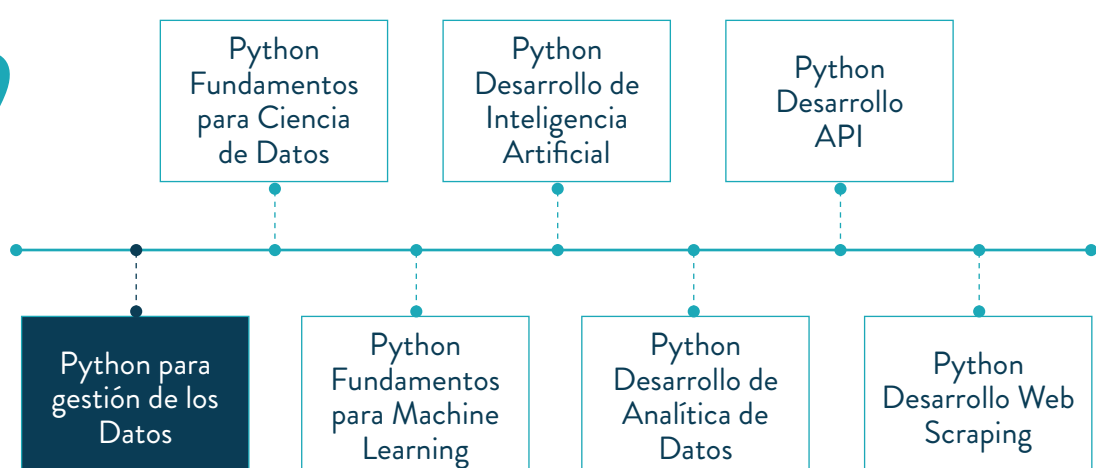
Python para gestión de los Datos

Python Fundamentos para Ciencia de Datos

Python Fundamentos para Machine Learning

Python Desarrollo de Inteligencia Artificial

Python Desarrollo de Analítica de Datos

Python Desarrollo API

Python Desarrollo Web Scraping